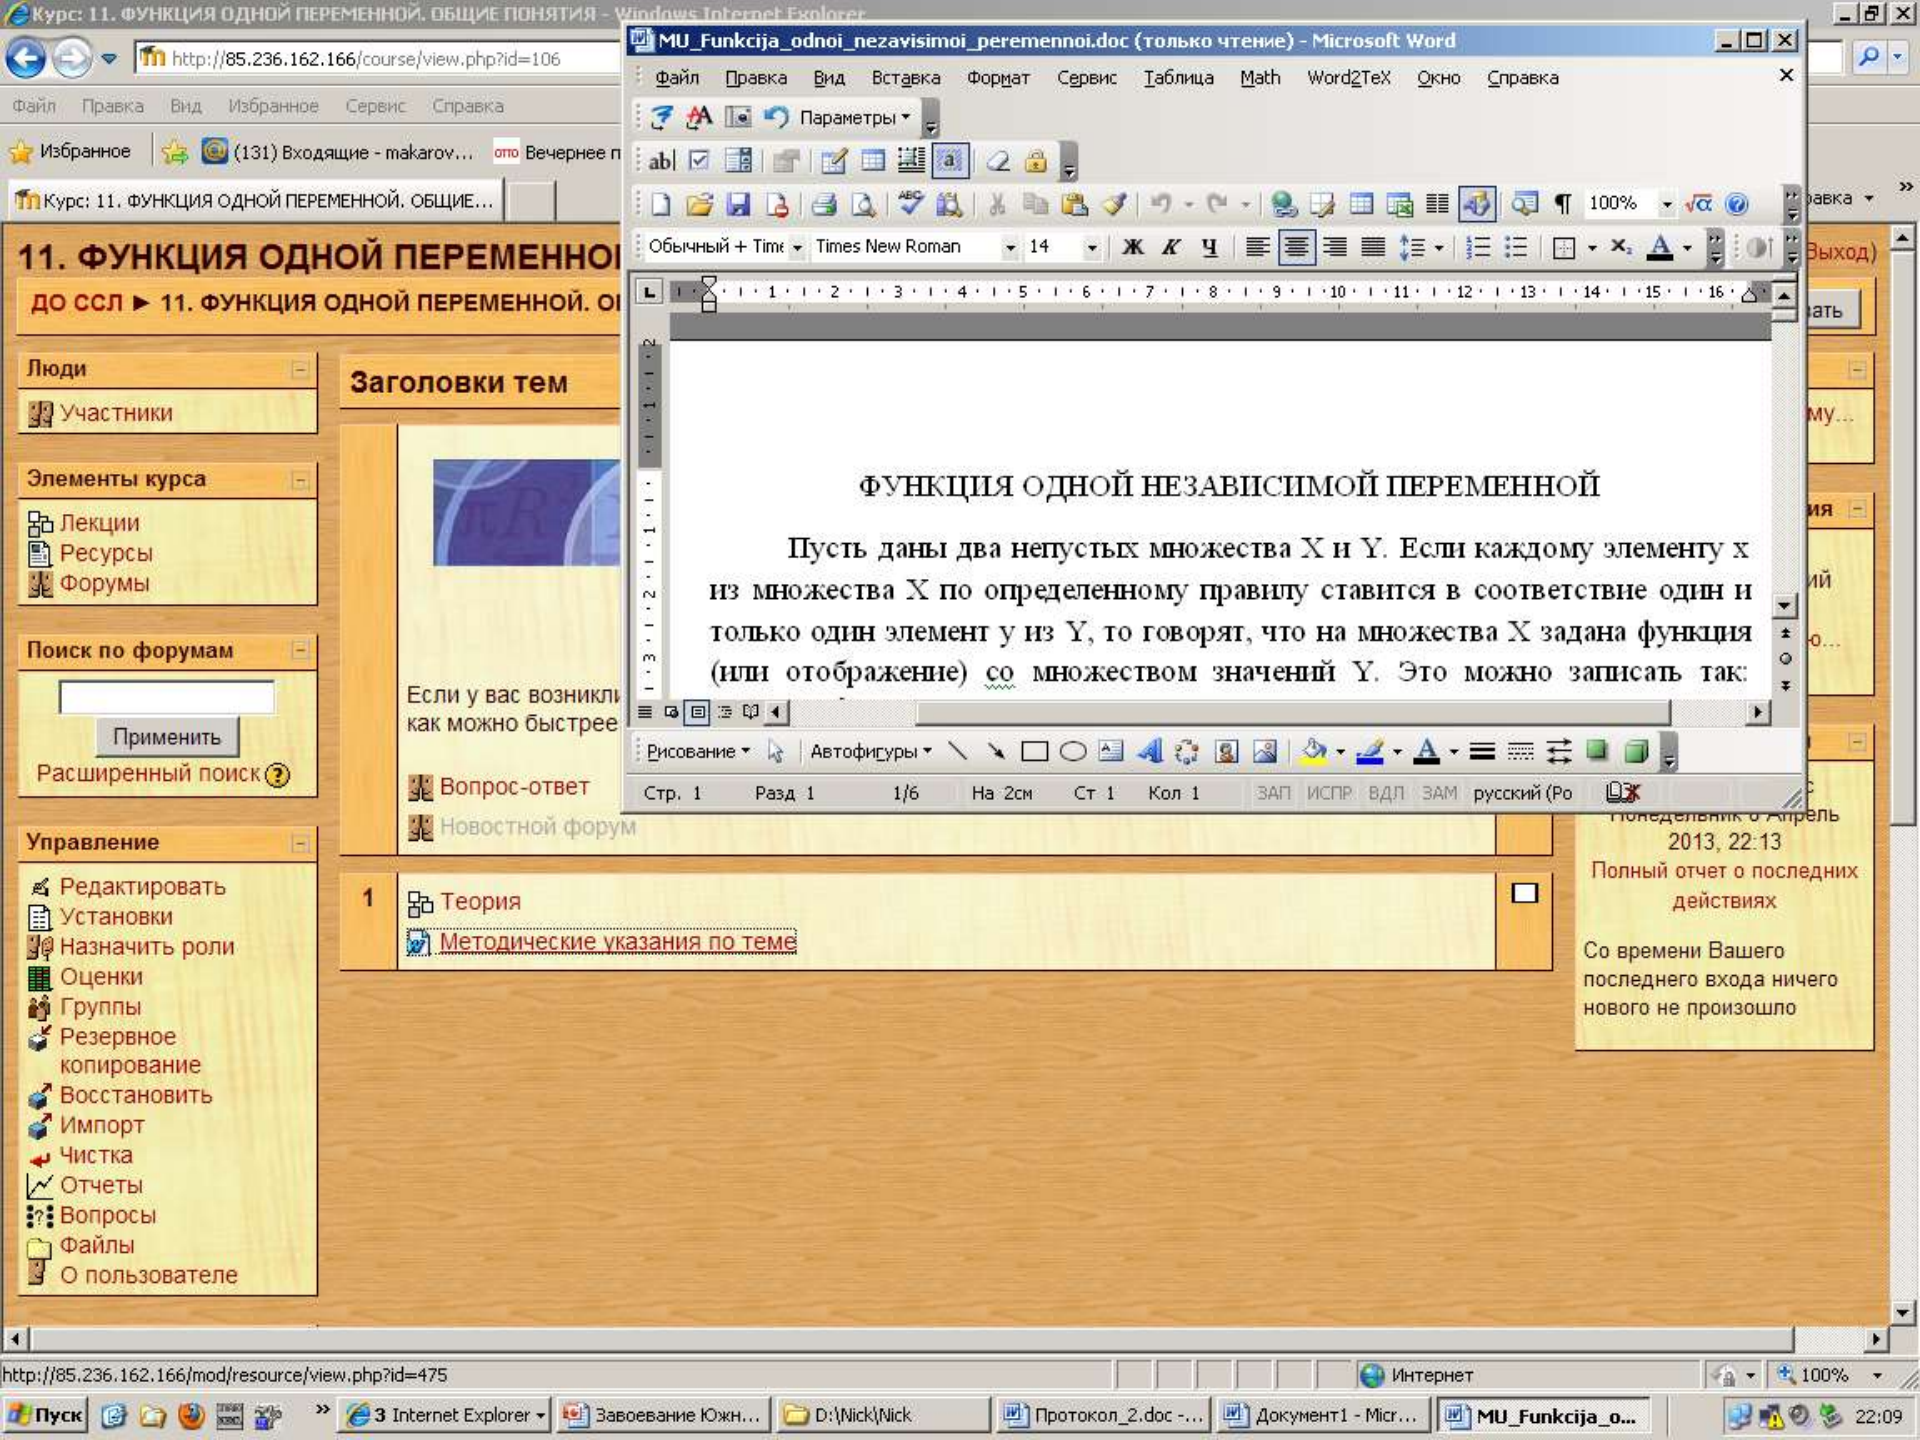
Курс: 11. ФУНКЦИЯ ОДНОЙ ПЕРЕМЕННОЙ. ОБЩИЕ ПОНЯТИЯ - Windows Internet Explorer

http://85.236.162.166/course/view.php?id=106

Файл Правка Вид Избранное Сервис Справка

Избранное (131) Входящие - makarov... Вечернее п

Курс: 11. ФУНКЦИЯ ОДНОЙ ПЕРЕМЕННОЙ. ОБЩИЕ...

MU_Funkcija_odnoi_nezavisimoi_peremennoi.doc (только чтение) - Microsoft Word

Файл Правка Вид Вставка Формат Сервис Таблица Math Word2TeX Окно Справка

Параметры

100%

Обычный + Time Times New Roman 14

ФУНКЦИЯ ОДНОЙ НЕЗАВИСИМОЙ ПЕРЕМЕННОЙ

Пусть даны два непустых множества X и Y. Если каждому элементу x из множества X по определенному правилу ставится в соответствие один и только один элемент y из Y, то говорят, что на множества X задана функция (или отображение) со множеством значений Y. Это можно записать так:

Рисование Автофигуры

Стр. 1 Разд 1 1/6 На 2см Ст 1 Кол 1 ЗАП ИСПР ВДЛ ЗАМ русский (Ро

11. ФУНКЦИЯ ОДНОЙ ПЕРЕМЕННОЙ

ДО ССЛ ► 11. ФУНКЦИЯ ОДНОЙ ПЕРЕМЕННОЙ. ОІ

Выход)

Люди
Участники

Элементы курса
Лекции
Ресурсы
Форумы

Поиск по форумам
Применить
Расширенный поиск

Управление
Редактировать
Установки
Назначить роли
Оценки
Группы
Резервное копирование
Восстановить
Импорт
Чистка
Отчеты
Вопросы
Файлы
О пользователе

Заголовки тем

Если у вас возникл
как можно быстрее

Вопрос-ответ
Новостной форум

1
Теория
Методические указания по теме

Понедельник 8 Апрель 2013, 22:13
Полный отчет о последних действиях

Со времени Вашего последнего входа ничего нового не произошло

http://85.236.162.166/mod/resource/view.php?id=475

Интернет 100%

Пуск 3 Internet Explorer Завоевание Южн... D:\Nick\Nick Протокол_2.doc -... Документ1 - Micr... MU_Funkcija_o... 22:09